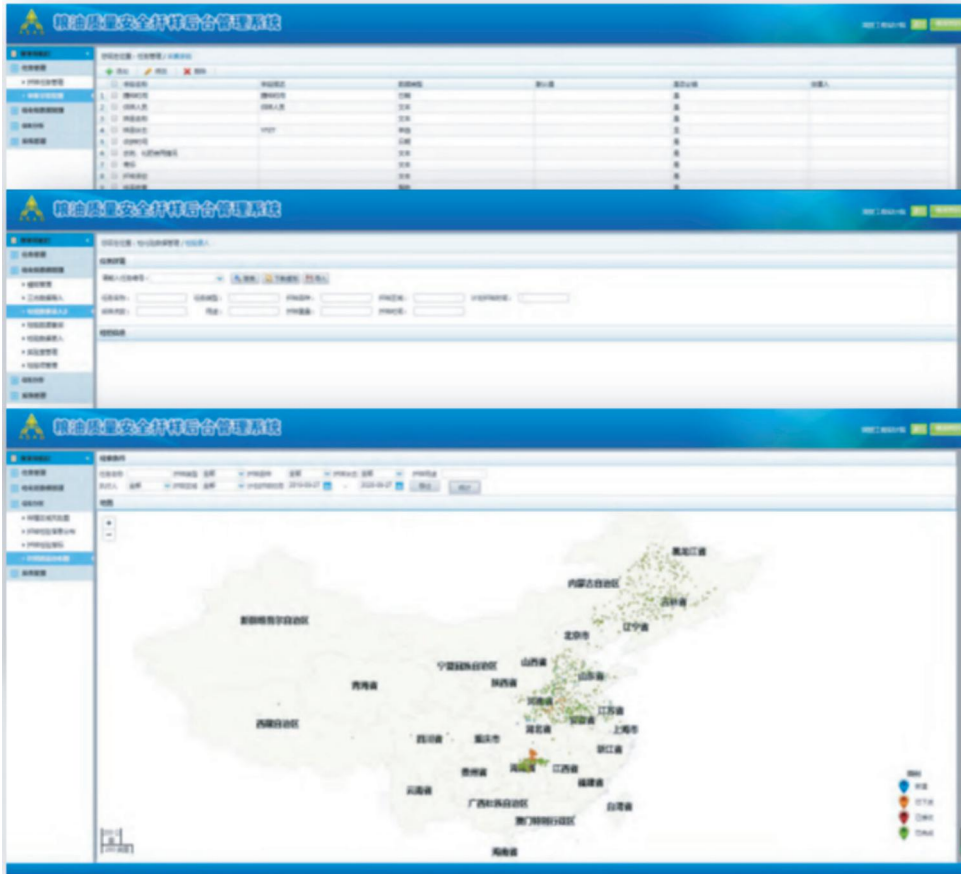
粮油质量安全抨样后台管理系统

粮油质量安全抨样后台管理系统

粮油质量安全抨样后台管理系统

新疆维吾尔自治区
西藏自治区
青海省
宁夏回族自治区
陕西省
山西省
内蒙古自治区
黑龙江省
吉林省
辽宁省
北京市
山东省
河南省
江苏省
上海市
湖北省
安徽省
浙江省
四川省
重庆市
贵州省
湖南省
江西省
福建省
云南省
广西壮族自治区
台湾省
澳门特别行政区
海南省